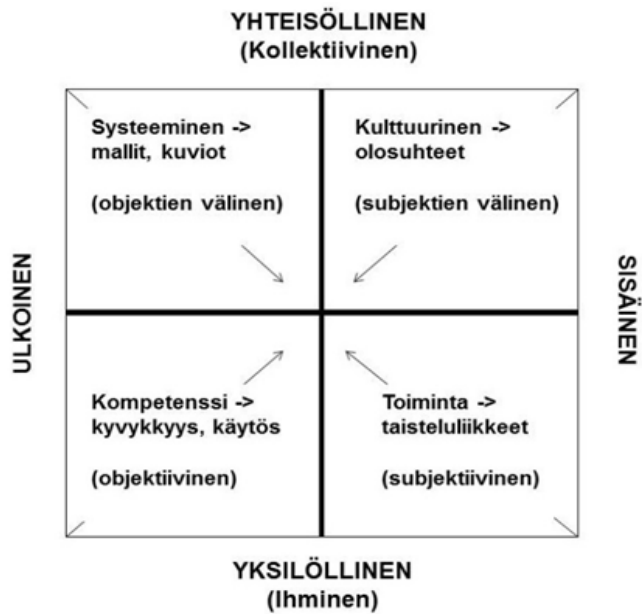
YHTEISÖLLINEN
(Kollektiivinen)

ULKOINEN

SISÄINEN

Systeeminen -> mallit, kuviot

(objektien välinen)

Kulttuurinen -> olosuhteet

(subjektien välinen)

Kompetenssi -> kyvykkyys, käytös

(objektiivinen)

Toiminta -> taisteluliikkeet

(subjektiivinen)

YKSILÖLLINEN
(Ihminen)